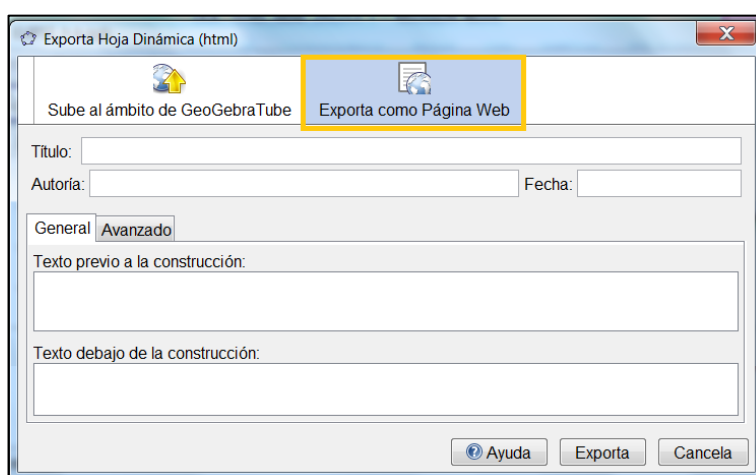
Exporta Hoja Dinámica (html)

Sube al ámbito de GeoGebraTube

Exporta como Página Web

Título:

Autoría:

Fecha:

General

Avanzado

Texto previo a la construcción:

Texto debajo de la construcción:

Ayuda

Exporta

Cancela